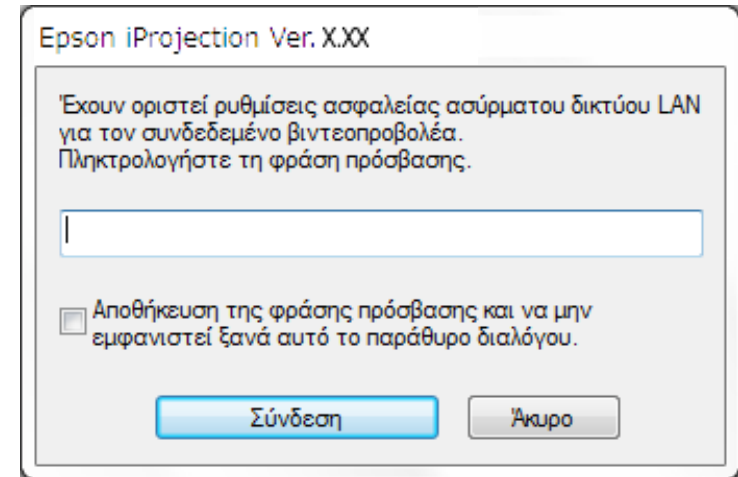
Epson iProjection Ver. X.XX

Έχουν οριστεί ρυθμίσεις ασφαλείας ασύρματου δικτύου LAN για τον συνδεδεμένο βιντεοπροβολέα.
Πληκτρολογήστε τη φράση πρόσβασης.

Αποθήκευση της φράσης πρόσβασης και να μην εμφανιστεί ξανά αυτό το παράθυρο διαλόγου.

Σύνδεση

Άκυρο